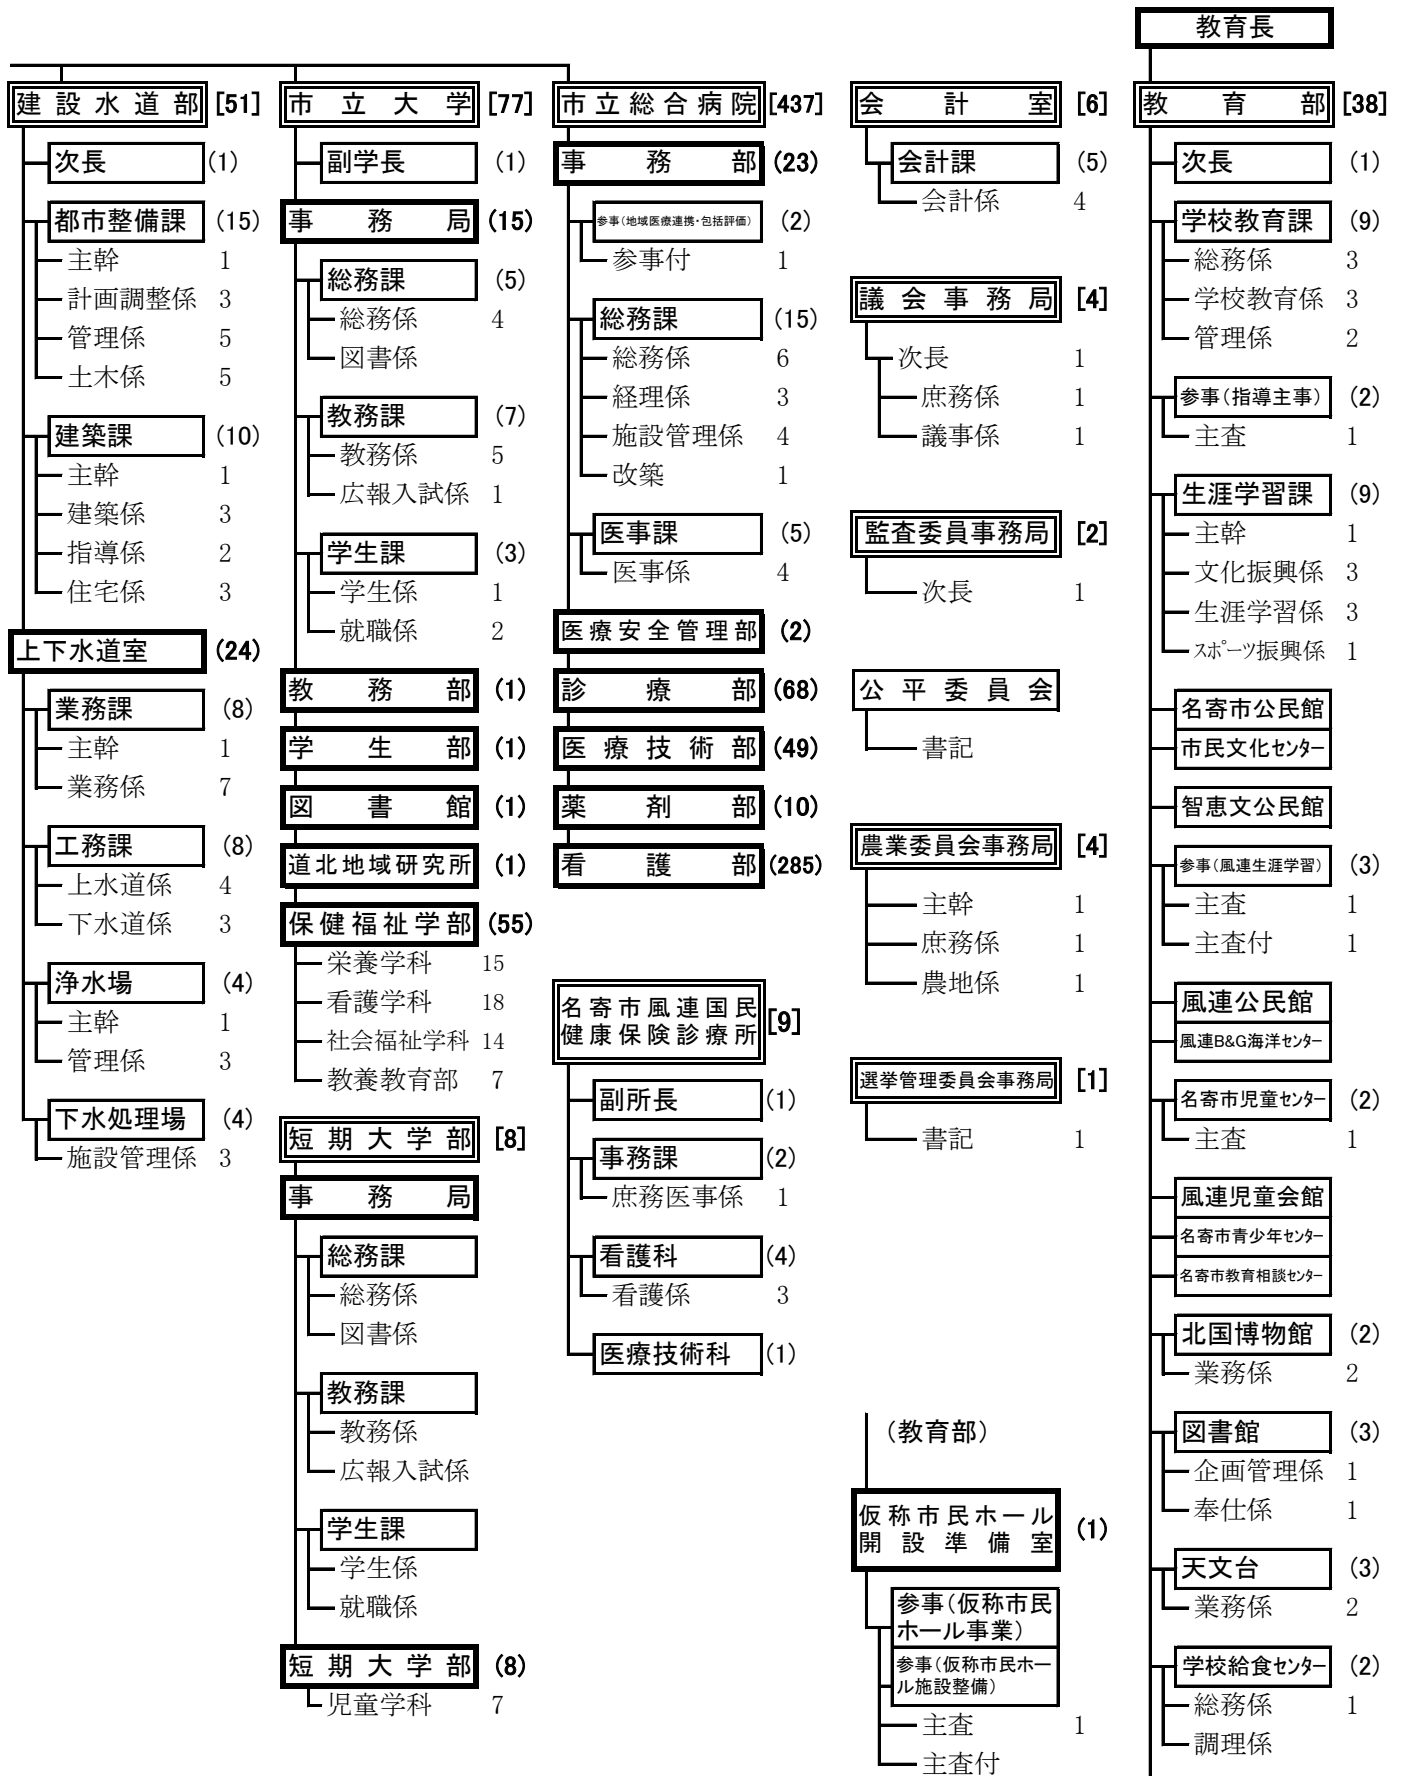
教育長

建設水道部 [51]
次長 (1)
都市整備課 (15)
主幹 1
計画調整係 3
管理係 5
土木係 5
建築課 (10)
主幹 1
建築係 3
指導係 2
住宅係 3
上下水道室 (24)
業務課 (8)
主幹 1
業務係 7
工務課 (8)
上水道係 4
下水道係 3
浄水場 (4)
主幹 1
管理係 3
下水処理場 (4)
施設管理係 3

市立大学 [77]
副学長 (1)
事務局 (15)
総務課 (5)
総務係 4
図書係
教務課 (7)
教務係 5
広報入試係 1
学生課 (3)
学生係 1
就職係 2
教務部 (1)
学生部 (1)
図書館 (1)
道北地域研究所 (1)
保健福祉学部 (55)
栄養学科 15
看護学科 18
社会福祉学科 14
教養教育部 7
短期大学部 [8]
事務局
総務課
総務係
図書係
教務課
教務係
広報入試係
学生課
学生係
就職係
短期大学部 (8)
児童学科 7

市立総合病院 [437]
事務部 (23)
参事(地域医療連携・包括評価) (2)
参事付 1
総務課 (15)
総務係 6
経理係 3
施設管理係 4
改築 1
医事課 (5)
医事係 4
医療安全管理部 (2)
診療部 (68)
医療技術部 (49)
薬剤部 (10)
看護部 (285)
名寄市風連国民健康保険診療所 [9]
副所長 (1)
事務課 (2)
庶務医事係 1
看護科 (4)
看護係 3
医療技術科 (1)

会計室 [6]
会計課 (5)
会計係 4
議会事務局 [4]
次長 1
庶務係 1
議事係 1
監査委員事務局 [2]
次長 1
公平委員会
書記
農業委員会事務局 [4]
主幹 1
庶務係 1
農地係 1
選挙管理委員会事務局 [1]
書記 1

(教育部)
仮称市民ホール開設準備室 (1)
参事(仮称市民ホール事業)
参事(仮称市民ホール施設整備)
主査 1
主査付

教育部 [38]
次長 (1)
学校教育課 (9)
総務係 3
学校教育係 3
管理係 2
参事(指導主事) (2)
主査 1
生涯学習課 (9)
主幹 1
文化振興係 3
生涯学習係 3
スポーツ振興係 1
名寄市公民館
市民文化センター
智恵文公民館
参事(風連生涯学習) (3)
主査 1
主査付 1
風連公民館
風連B&G海洋センター
名寄市児童センター (2)
主査 1
風連児童会館
名寄市青少年センター
名寄市教育相談センター
北国博物館 (2)
業務係 2
図書館 (3)
企画管理係 1
奉仕係 1
天文台 (3)
業務係 2
学校給食センター (2)
総務係 1
調理係